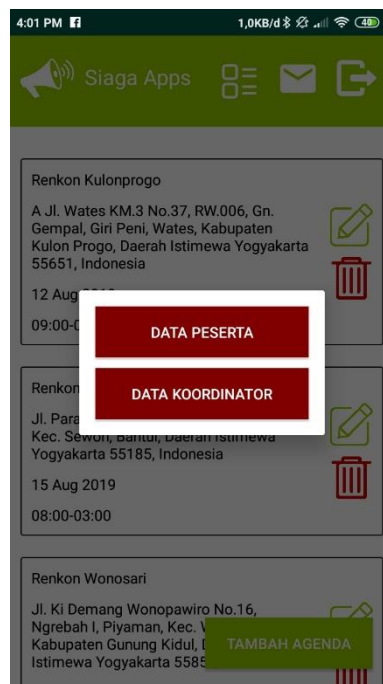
4:01 PM
1,0KB/d 40

Siaga Apps

Renkon Kulonprogo

A Jl. Wates KM.3 No.37, RW.006, Gn. Gempal, Giri Peni, Wates, Kabupaten Kulon Progo, Daerah Istimewa Yogyakarta 55651, Indonesia

12 Aug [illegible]

09:00-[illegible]

DATA PESERTA

DATA KOORDINATOR

Renkon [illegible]

Jl. Para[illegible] Kec. Sewon, Bantul, Daerah Istimewa Yogyakarta 55185, Indonesia

15 Aug 2019

08:00-03:00

Renkon Wonosari

Jl. Ki Demang Wonopawiro No.16, Ngrebah I, Piyaman, Kec. W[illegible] Kabupaten Gunung Kidul, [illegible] Istimewa Yogyakarta 5585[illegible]

TAMBAH AGENDA